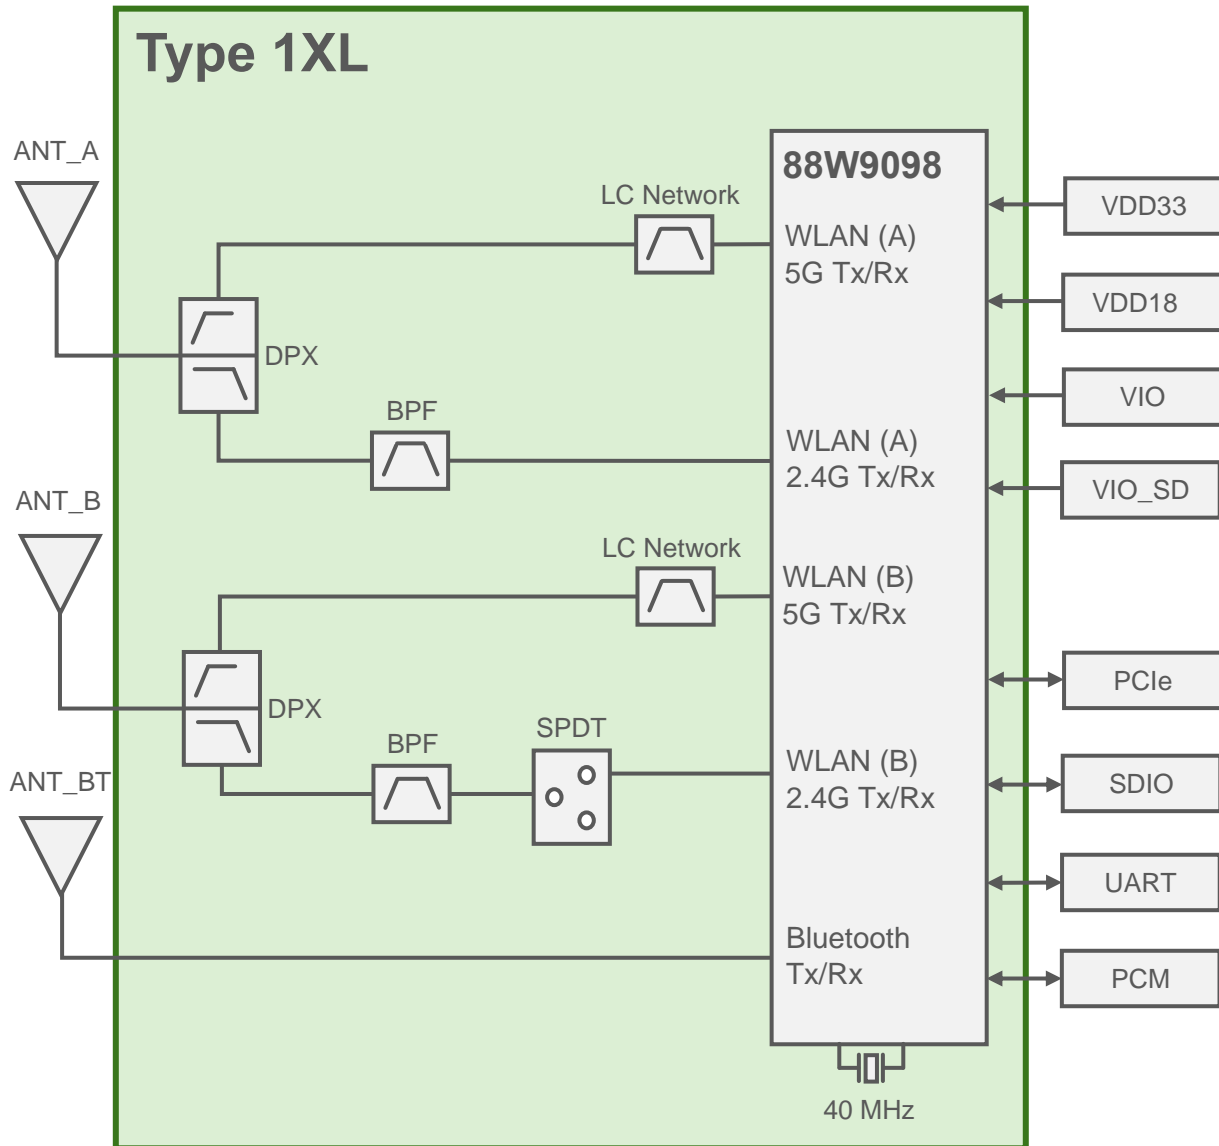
Type 1XL

ANT_A

LC Network

88W9098

WLAN (A)
5G Tx/Rx

DPX

BPF

WLAN (A)
2.4G Tx/Rx

ANT_B

LC Network

WLAN (B)
5G Tx/Rx

DPX

BPF

SPDT

WLAN (B)
2.4G Tx/Rx

ANT_BT

Bluetooth
Tx/Rx

40 MHz

VDD33

VDD18

VIO

VIO_SD

PCIe

SDIO

UART

PCM